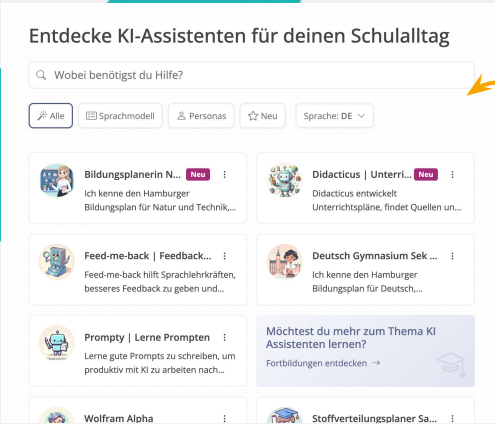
Entdecke KI-Assistenten für deinen Schulalltag

Wobei benötigst du Hilfe?

Alle | Sprachmodell | Personas | Neu | Sprache: DE

Bildungsplanerin N... Neu
Ich kenne den Hamburger Bildungsplan für Natur und Technik,...

Didacticus | Unterri... Neu
Didacticus entwickelt Unterrichtspläne, findet Quellen un...

Feed-me-back | Feedback...
Feed-me-back hilft Sprachlehrkräften, besseres Feedback zu geben und...

Deutsch Gymnasium Sek ...
Ich kenne den Hamburger Bildungsplan für Deutsch,...

Prompty | Lerne Prompten
Lerne gute Prompts zu schreiben, um produktiv mit KI zu arbeiten nach...

Möchtest du mehr zum Thema KI Assistenten lernen?
Fortbildungen entdecken →

Wolfram Alpha

Stoffverteilungsplaner Sa...